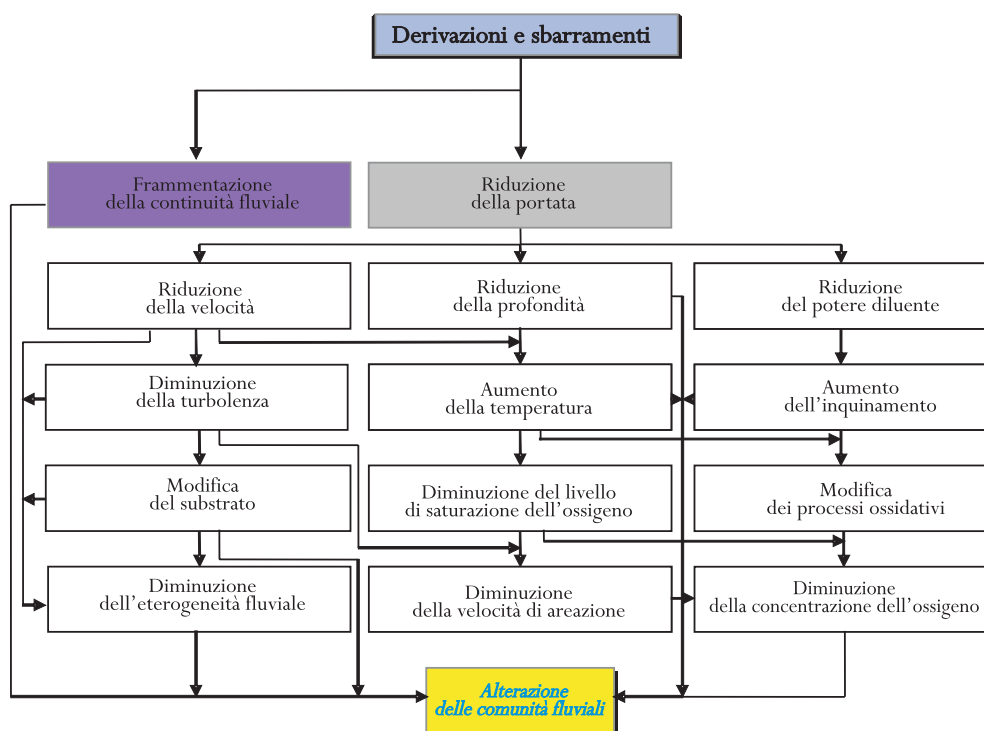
Derivazioni e sbarramenti

Frammentazione della continuità fluviale

Riduzione della portata

Riduzione della velocità

Riduzione della profondità

Riduzione del potere diluente

Diminuzione della turbolenza

Aumento della temperatura

Aumento dell'inquinamento

Modifica del substrato

Diminuzione del livello di saturazione dell'ossigeno

Modifica dei processi ossidativi

Diminuzione dell'eterogeneità fluviale

Diminuzione della velocità di areazione

Diminuzione della concentrazione dell'ossigeno

Alterazione delle comunità fluviali